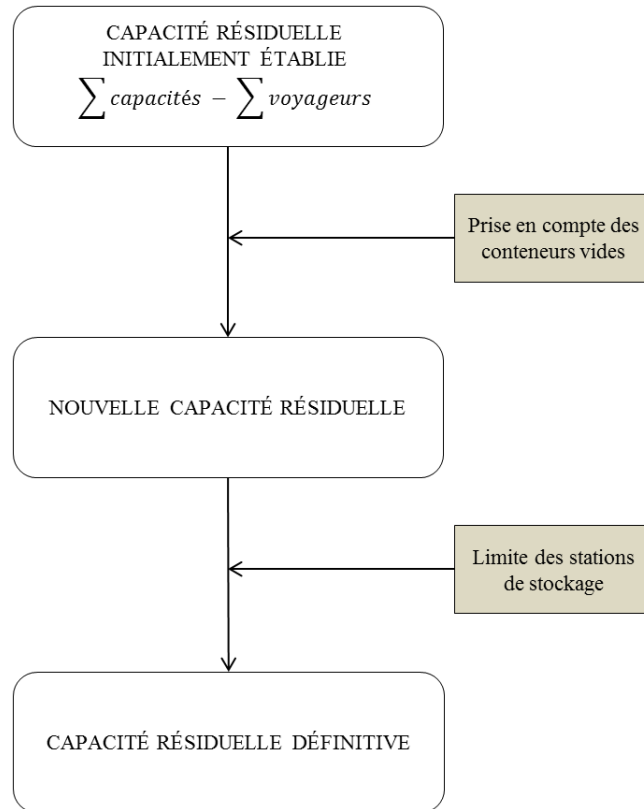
CAPACITÉ RÉSIDUELLE INITIALEMENT ÉTABLIE
$\sum capacités - \sum voyageurs$

Prise en compte des conteneurs vides

NOUVELLE CAPACITÉ RÉSIDUELLE

Limite des stations de stockage

CAPACITÉ RÉSIDUELLE DÉFINITIVE